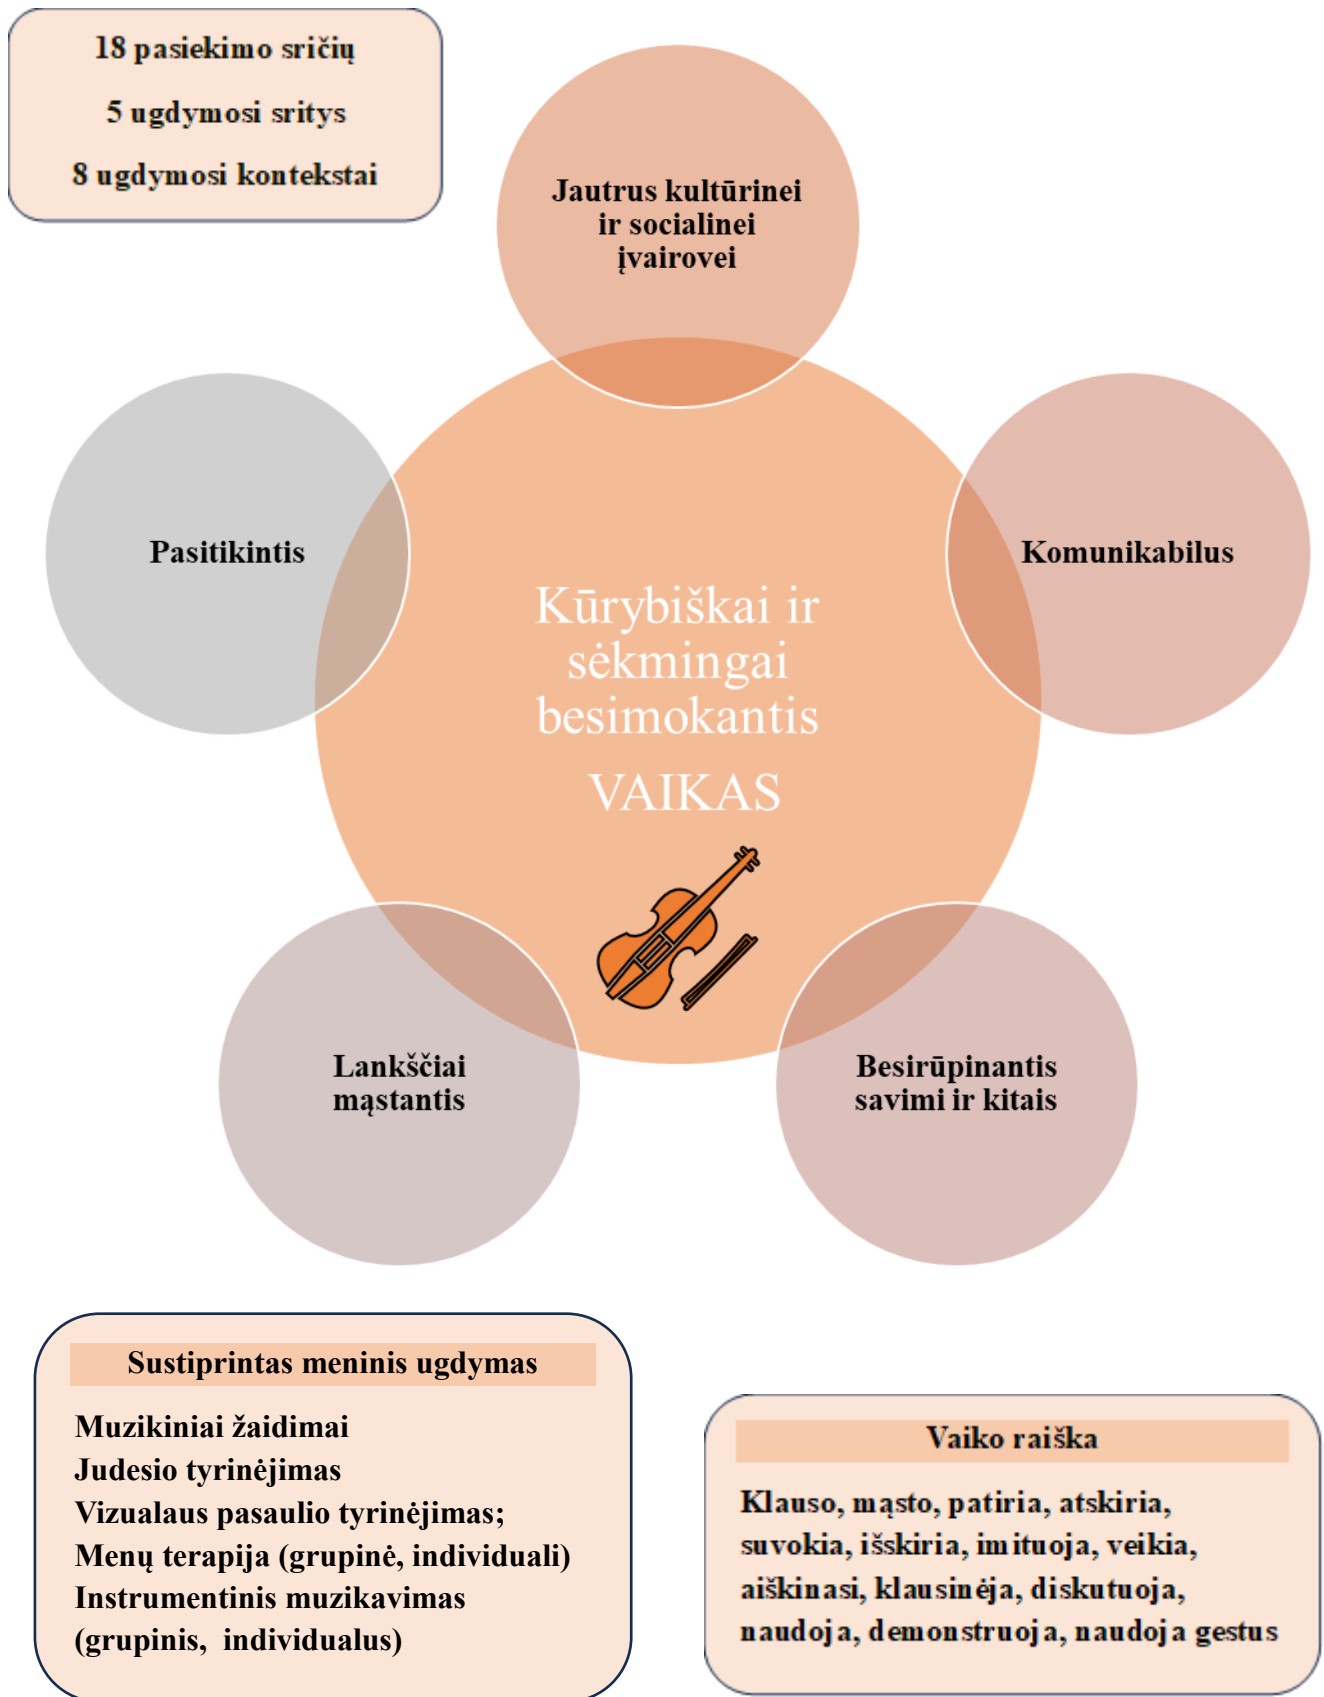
18 pasiekimo sričių

5 ugdymosi sritys

8 ugdymosi kontekstai

Jautrus kultūrinei ir socialinei įvairovei

Pasitikintis

Komunikabilus

Kūrybiškai ir sėkmingai besimokantis

VAIKAS

Lanksčiai mąstantis

Besirūpinantis savimi ir kitais

Sustiprintas meninis ugdymas

Muzikiniai žaidimai
Judesio tyrinėjimas
Vizualaus pasaulio tyrinėjimas;
Menų terapija (grupinė, individuali)
Instrumentinis muzikavimas (grupinis, individualus)

Vaiko raiška

Klauso, mąsto, patiria, atskiria, suvokia, išskiria, imituoja, veikia, aiškinasi, klausinėja, diskutuoja, naudoja, demonstruoja, naudoja gestus